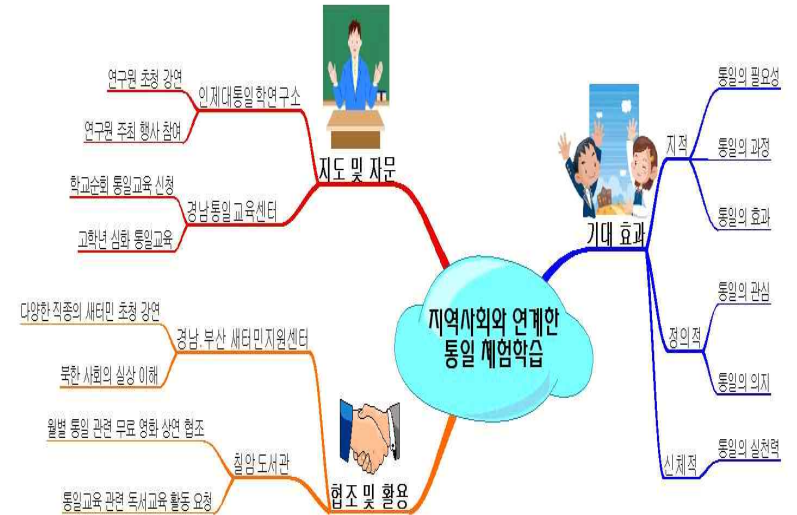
지역사회와 연계한 통일 체험학습

지도 및 자문

인제대통일학연구소

연구원 초청 강연

연구원 주최 행사 참여

경남통일교육센터

학교순회 통일교육 신청

고학년 심화 통일교육

협조 및 활용

경남·부산 새터민지원센터

다양한 직종의 새터민 초청 강연

북한 사회의 실상 이해

칠암도서관

월별 통일 관련 무료 영화 상연 협조

통일교육 관련 독서교육 활동 요청

기대 효과

지적

통일의 필요성

통일의 과정

통일의 효과

정의적

통일의 관심

통일의 의지

신체적

통일의 실천력